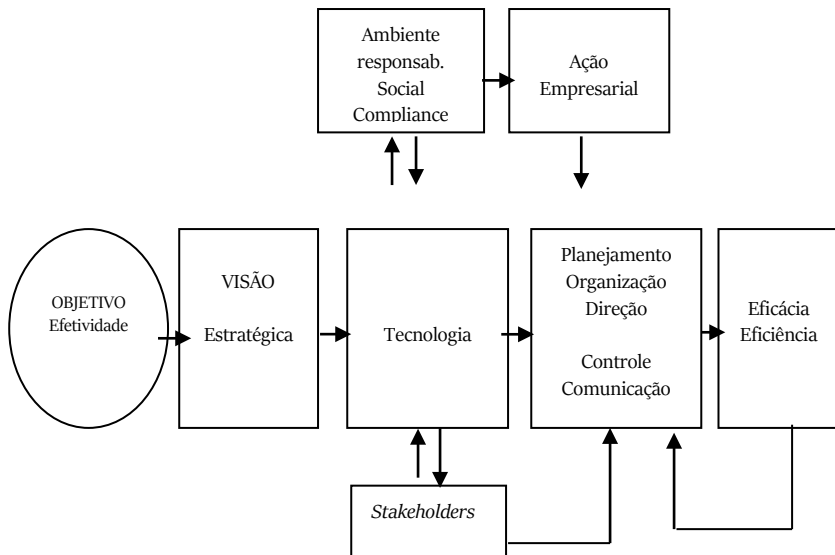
Ambiente responsab. Social Compliance

Ação Empresarial

OBJETIVO Efetividade

VISÃO

Estratégica

Tecnologia

Planejamento Organização Direção

Controle Comunicação

Eficácia Eficiência

*Stakeholders*